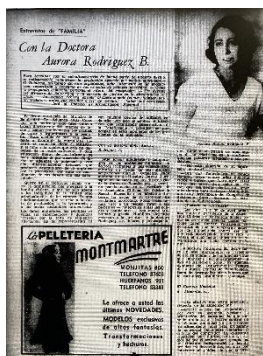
Entrevistas de "FAMILIA"

Con la Doctora Aurora Rodríguez B.

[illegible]

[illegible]

La PELETERIA MONTMARTRE

MONJITAS 800
TELEFONO 37803
HUERFANOS 921
TELEFONO 32581

Le ofrece a usted las últimas NOVEDADES, MODELOS exclusivos de altas fantasías. Transformaciones y Teñidos.